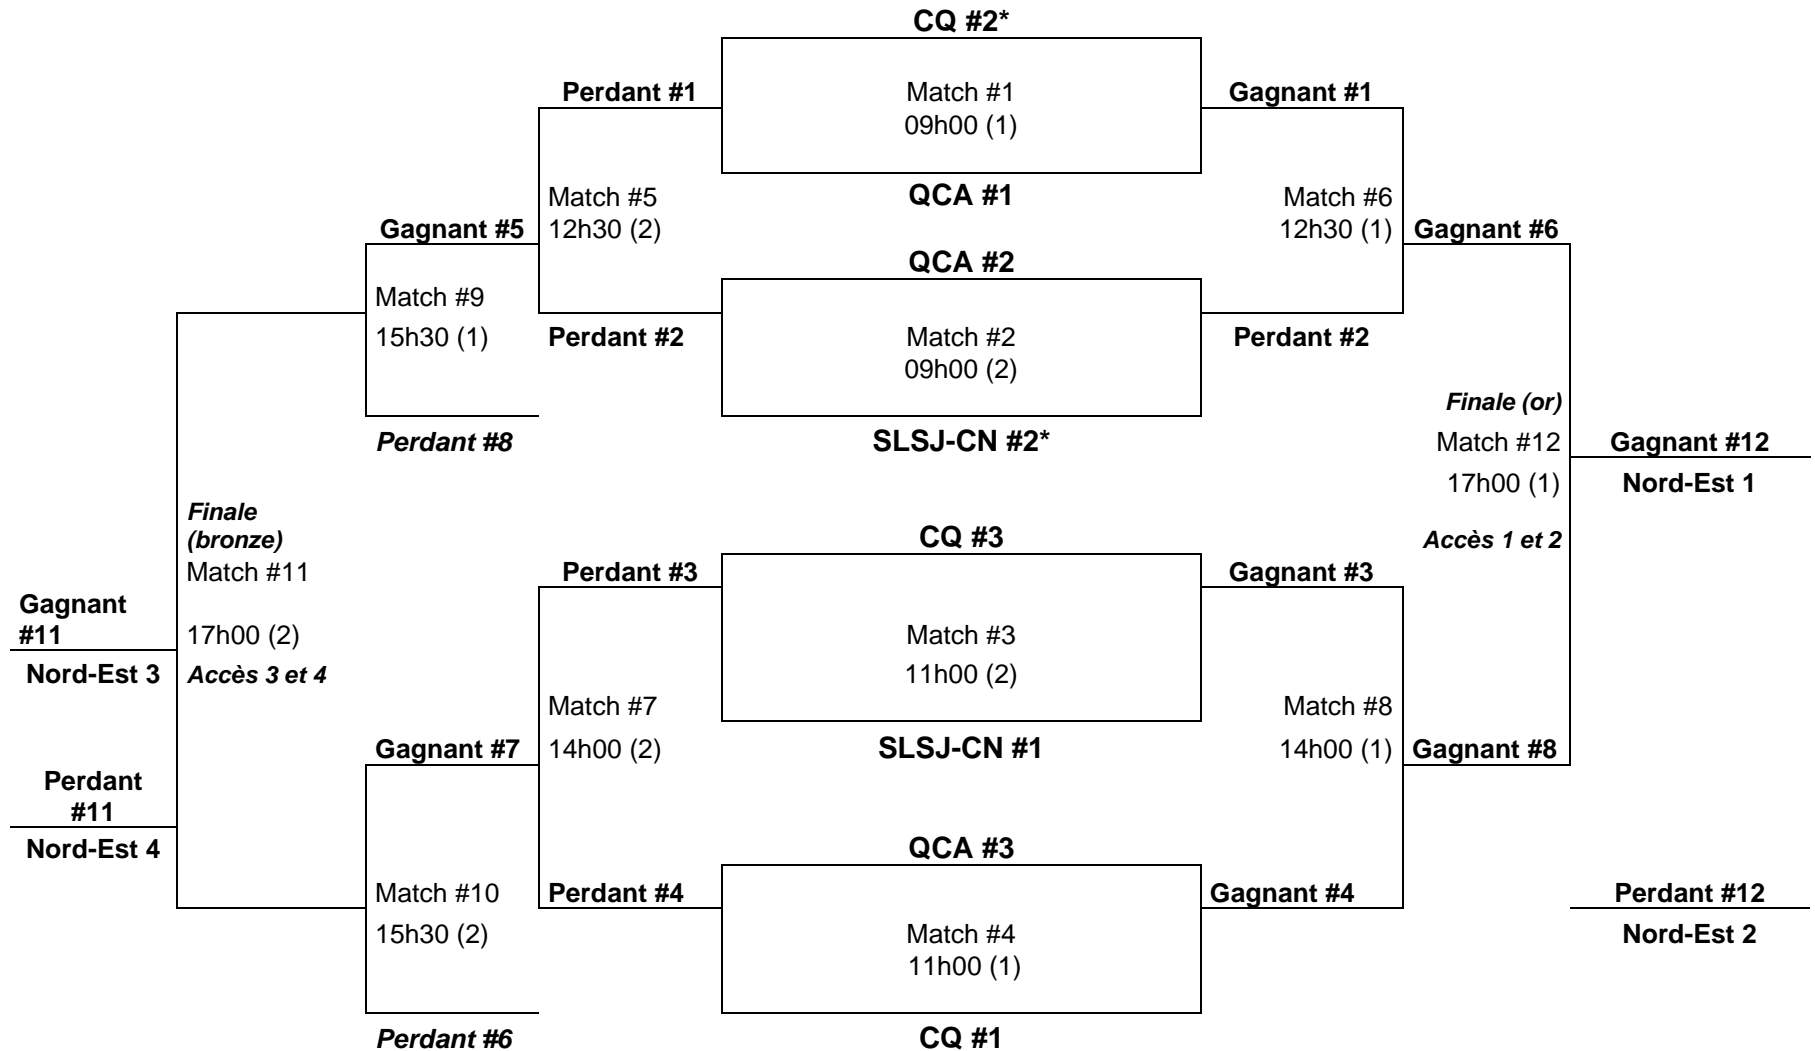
CQ #2*

Perdant #1

Match #1
09h00 (1)

Gagnant #1

Match #5
12h30 (2)

QCA #1

Match #6
12h30 (1)

Gagnant #5

Gagnant #6

QCA #2

Match #9
15h30 (1)

Perdant #2

Match #2
09h00 (2)

Perdant #2

Perdant #8

SLSJ-CN #2*

*Finale (or)*
Match #12
17h00 (1)
*Accès 1 et 2*

Gagnant #12
Nord-Est 1

*Finale (bronze)*
Match #11
17h00 (2)
*Accès 3 et 4*

CQ #3

Perdant #3

Gagnant #3

Gagnant #11
Nord-Est 3

Match #3
11h00 (2)

Match #7
14h00 (2)

Match #8
14h00 (1)

Gagnant #7

SLSJ-CN #1

Gagnant #8

Perdant #11
Nord-Est 4

QCA #3

Match #10
15h30 (2)

Perdant #4

Gagnant #4

Perdant #12
Nord-Est 2

Match #4
11h00 (1)

Perdant #6

CQ #1